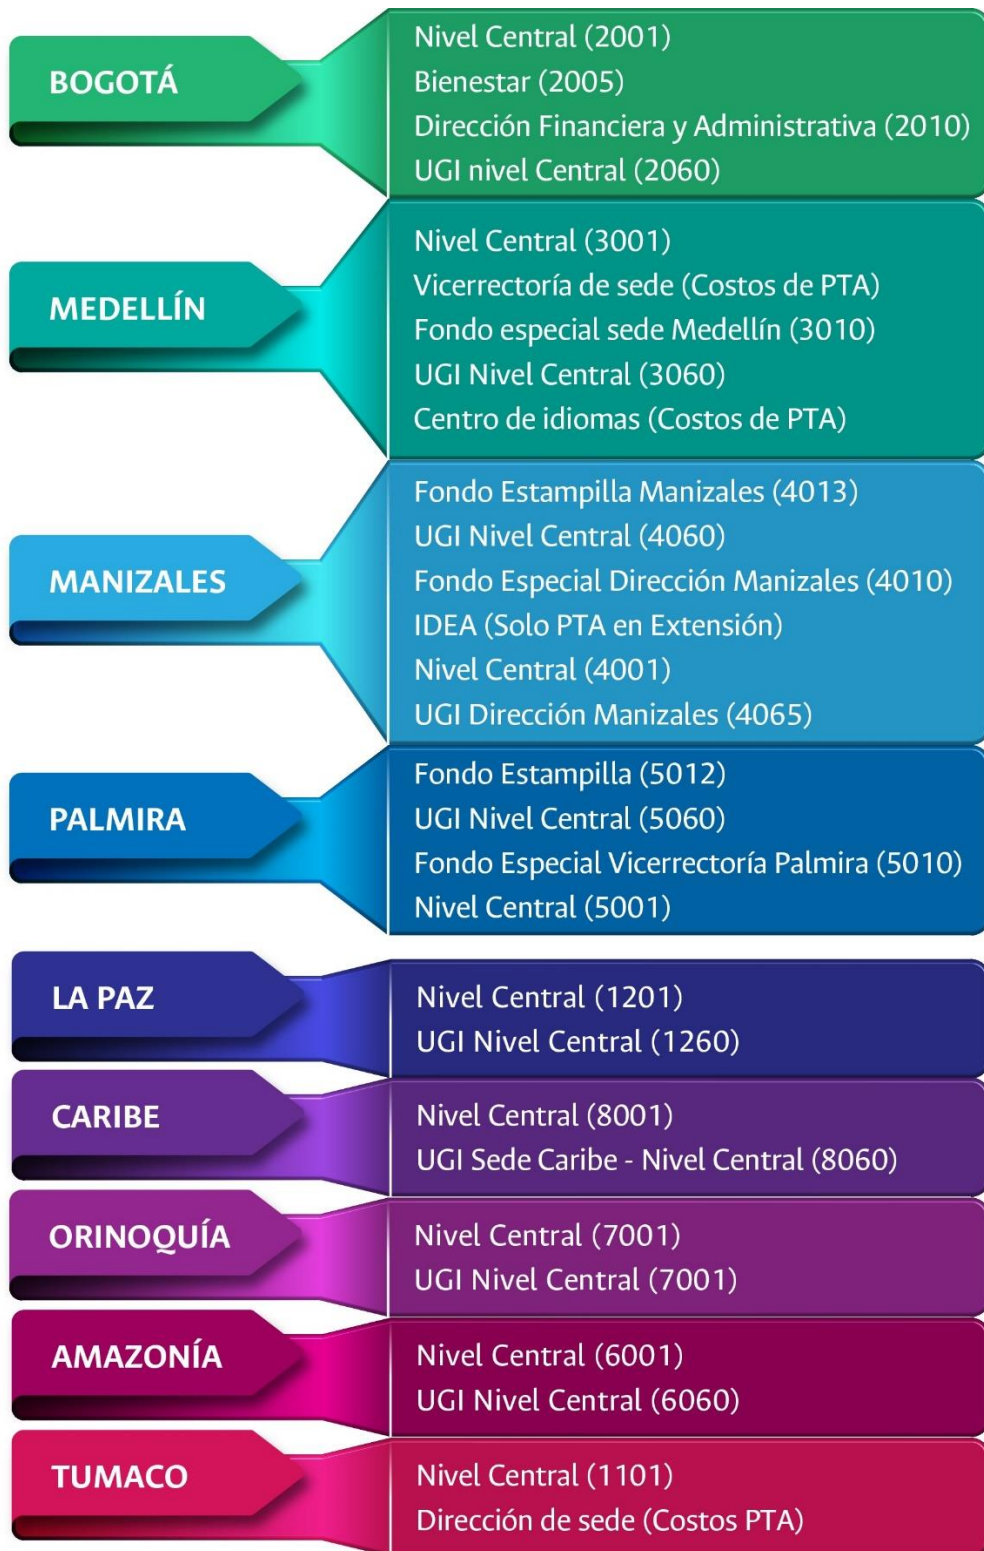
BOGOTÁ

Nivel Central (2001)
Bienestar (2005)
Dirección Financiera y Administrativa (2010)
UGI nivel Central (2060)

MEDELLÍN

Nivel Central (3001)
Vicerrectoría de sede (Costos de PTA)
Fondo especial sede Medellín (3010)
UGI Nivel Central (3060)
Centro de idiomas (Costos de PTA)

MANIZALES

Fondo Estampilla Manizales (4013)
UGI Nivel Central (4060)
Fondo Especial Dirección Manizales (4010)
IDEA (Solo PTA en Extensión)
Nivel Central (4001)
UGI Dirección Manizales (4065)

PALMIRA

Fondo Estampilla (5012)
UGI Nivel Central (5060)
Fondo Especial Vicerrectoría Palmira (5010)
Nivel Central (5001)

LA PAZ

Nivel Central (1201)
UGI Nivel Central (1260)

CARIBE

Nivel Central (8001)
UGI Sede Caribe - Nivel Central (8060)

ORINOQUÍA

Nivel Central (7001)
UGI Nivel Central (7001)

AMAZONÍA

Nivel Central (6001)
UGI Nivel Central (6060)

TUMACO

Nivel Central (1101)
Dirección de sede (Costos PTA)